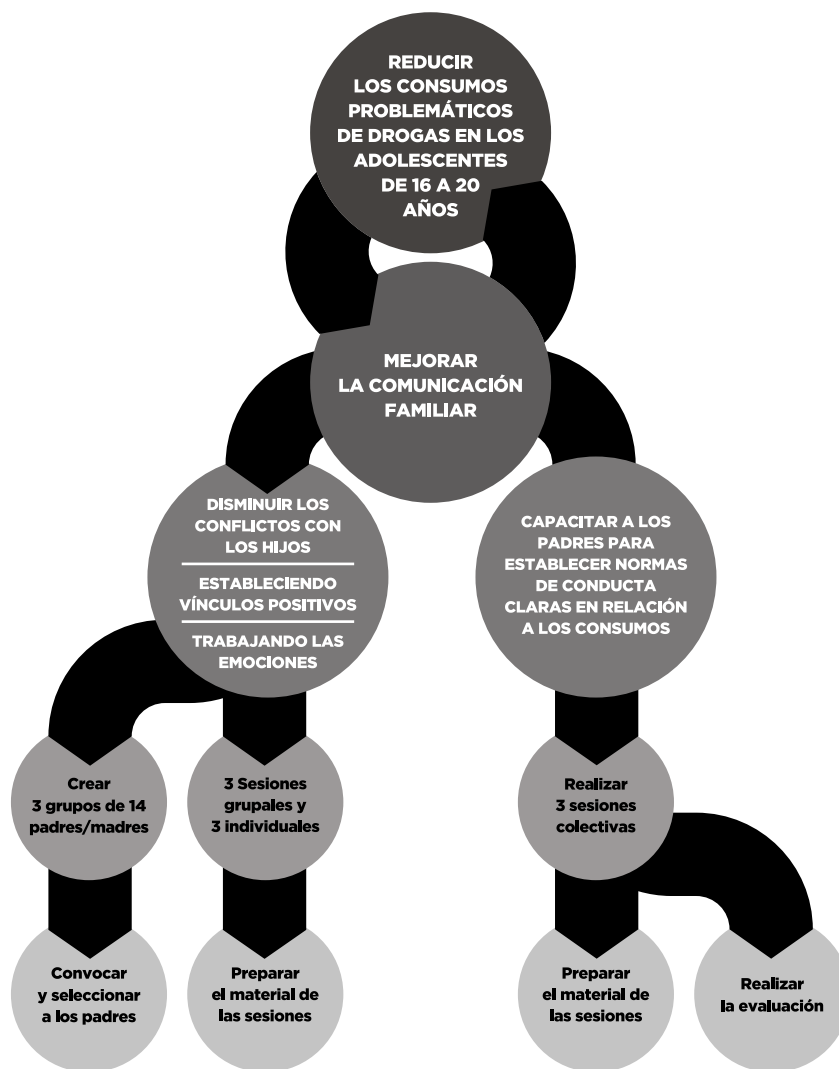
REDUCIR LOS CONSUMOS PROBLEMÁTICOS DE DROGAS EN LOS ADOLESCENTES DE 16 A 20 AÑOS

MEJORAR LA COMUNICACIÓN FAMILIAR

DISMINUIR LOS CONFLICTOS CON LOS HIJOS

ESTABLECIENDO VÍNCULOS POSITIVOS

TRABAJANDO LAS EMOCIONES

CAPACITAR A LOS PADRES PARA ESTABLECER NORMAS DE CONDUCTA CLARAS EN RELACIÓN A LOS CONSUMOS

Crear 3 grupos de 14 padres/madres

3 Sesiones grupales y 3 individuales

Realizar 3 sesiones colectivas

Convocar y seleccionar a los padres

Preparar el material de las sesiones

Preparar el material de las sesiones

Realizar la evaluación